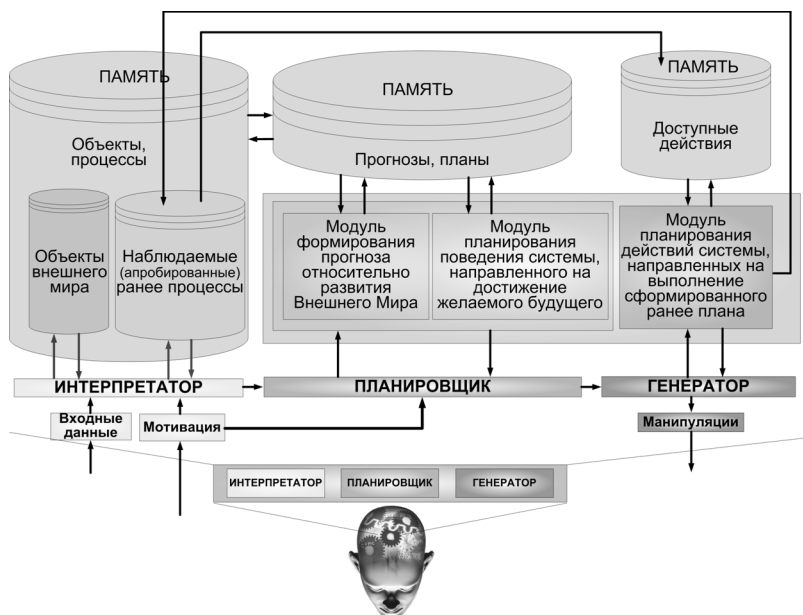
ПАМЯТЬ

Объекты, процессы

Объекты внешнего мира

Наблюдаемые (апробированные) ранее процессы

ПАМЯТЬ

Прогнозы, планы

ПАМЯТЬ

Доступные действия

Модуль формирования прогноза относительно развития Внешнего Мира

Модуль планирования поведения системы, направленного на достижение желаемого будущего

Модуль планирования действий системы, направленных на выполнение сформированного ранее плана

ИНТЕРПРЕТАТОР

ПЛАНИРОВЩИК

ГЕНЕРАТОР

Входные данные

Мотивация

Манипуляции

ИНТЕРПРЕТАТОР

ПЛАНИРОВЩИК

ГЕНЕРАТОР